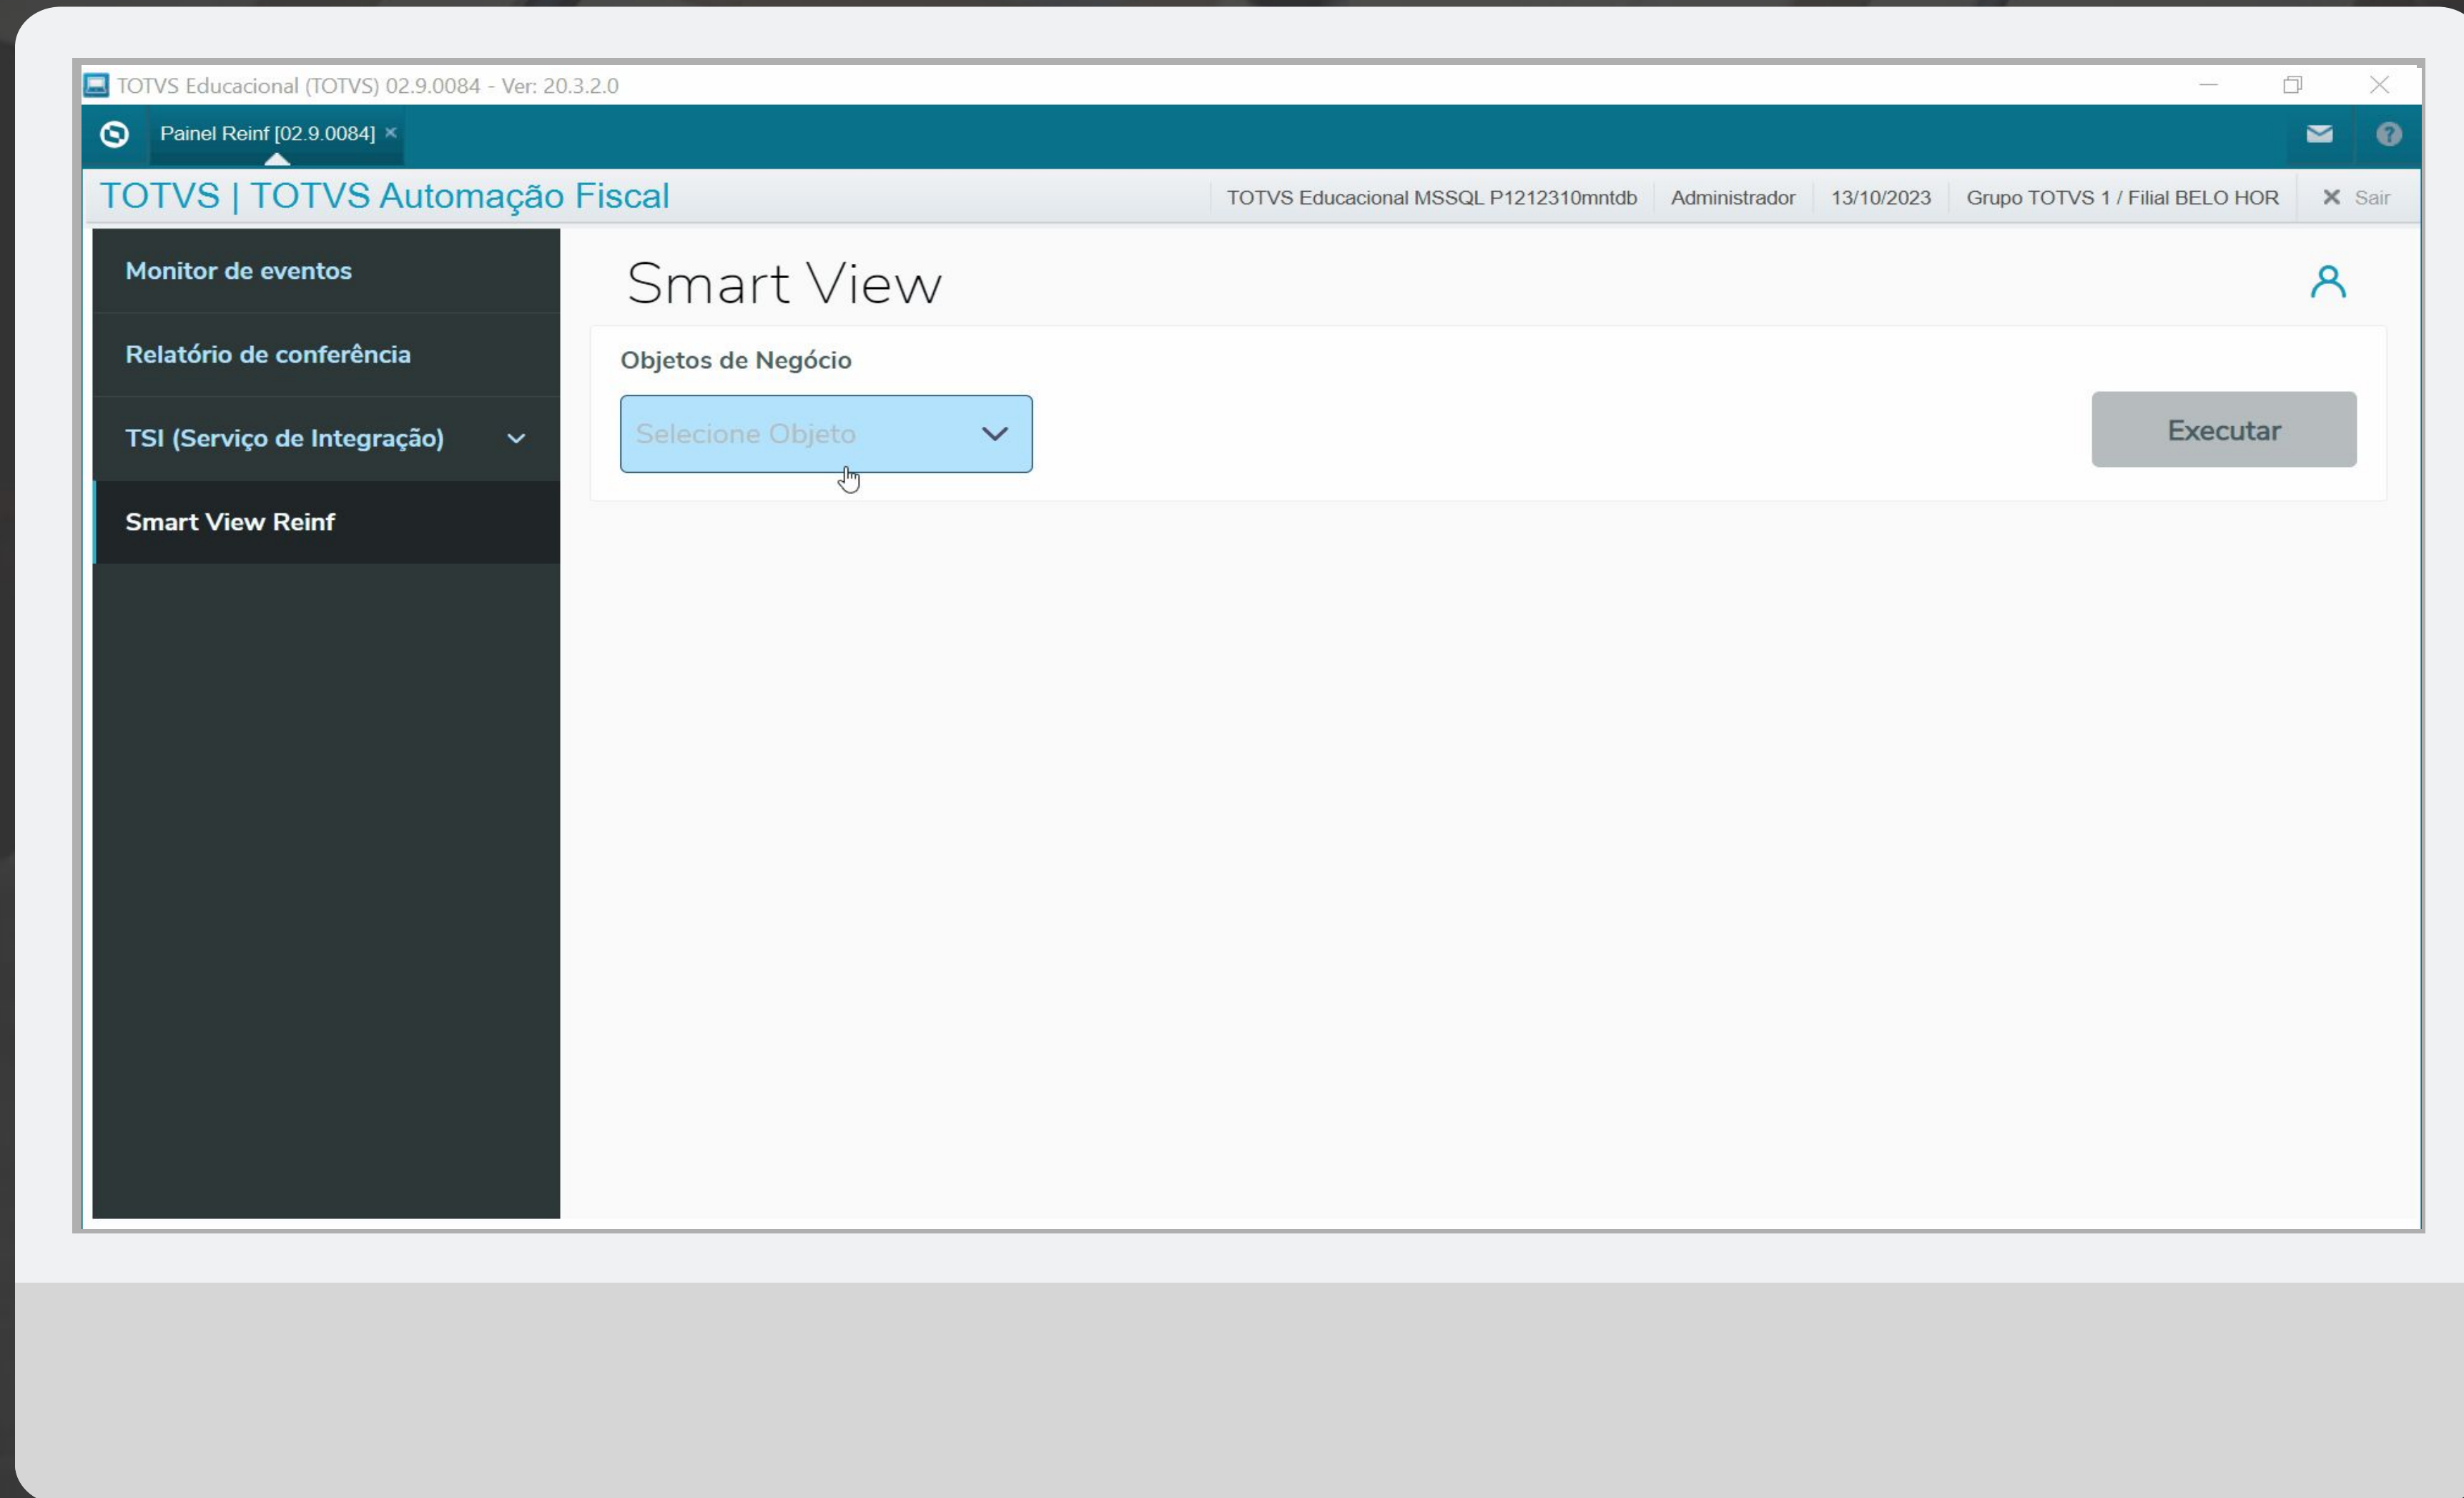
TOTVS Educacional (TOTVS) 02.9.0084 - Ver: 20.3.2.0

Painel Reinf [02.9.0084] ×

TOTVS | TOTVS Automação Fiscal

TOTVS Educacional MSSQL P1212310mntdb

Administrador

13/10/2023

Grupo TOTVS 1 / Filial BELO HOR

✕ Sair

Monitor de eventos

Relatório de conferência

TSI (Serviço de Integração)

Smart View Reinf

Smart View

Objetos de Negócio

Selecione Objeto

Executar